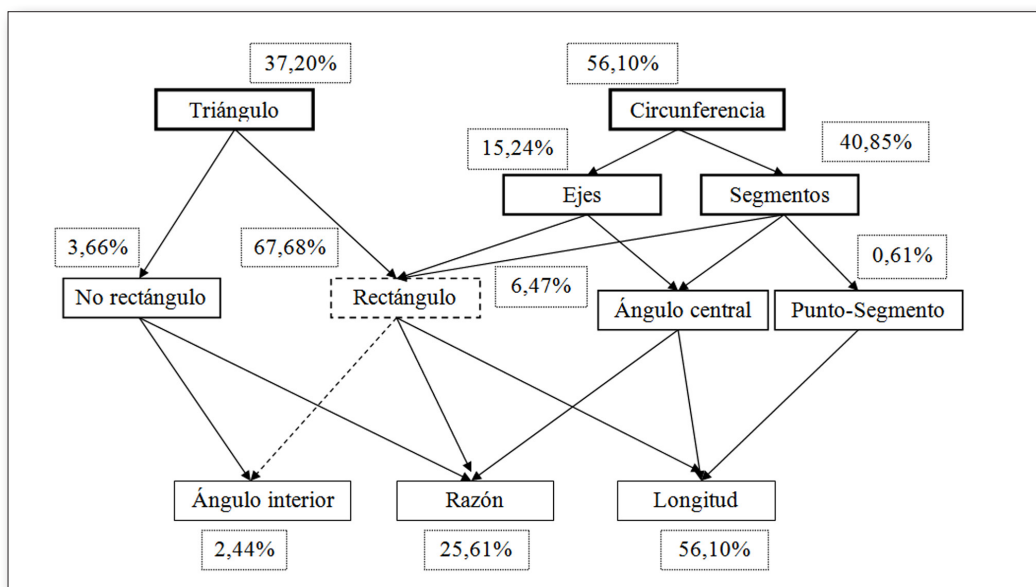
37,20%

Triángulo

56,10%

Circunferencia

15,24%

40,85%

Ejes

Segmentos

3,66%

67,68%

0,61%

No rectángulo

Rectángulo

6,47%

Ángulo central

Punto-Segmento

Ángulo interior

Razón

Longitud

2,44%

25,61%

56,10%